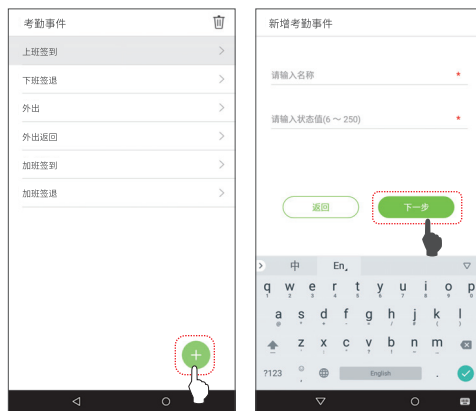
考勤事件

上班签到
下班签退
外出
外出返回
加班签到
加班签退

新增考勤事件

请输入名称 *

请输入状态值(6 ~ 250) *

返回
下一步

中 En

q w e r t y u i o p
a s d f g h j k l
z x c v b n m
?123 , English .